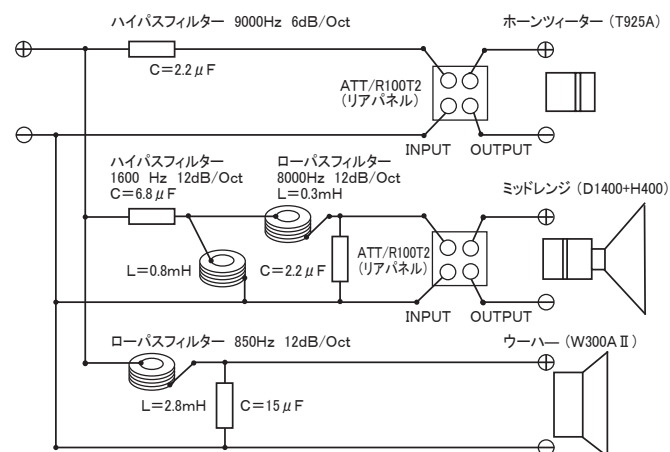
⊕

ハイパスフィルター 9000Hz 6dB/Oct

ホーンツィーター（T925A）

⊕

C＝2.2$\mu$F

ATT/R100T2
（リアパネル）

⊖

INPUT OUTPUT

⊖

ハイパスフィルター
1600 Hz 12dB/Oct
C＝6.8$\mu$F

ローパスフィルター
8000Hz 12dB/Oct
L＝0.3mH

ミッドレンジ（D1400+H400）

⊕

L＝0.8mH

C＝2.2$\mu$F

ATT/R100T2
（リアパネル）

⊖

INPUT OUTPUT

ローパスフィルター 850Hz 12dB/Oct

ウーハー（W300AⅡ）

⊕

L＝2.8mH

C＝15$\mu$F

⊖